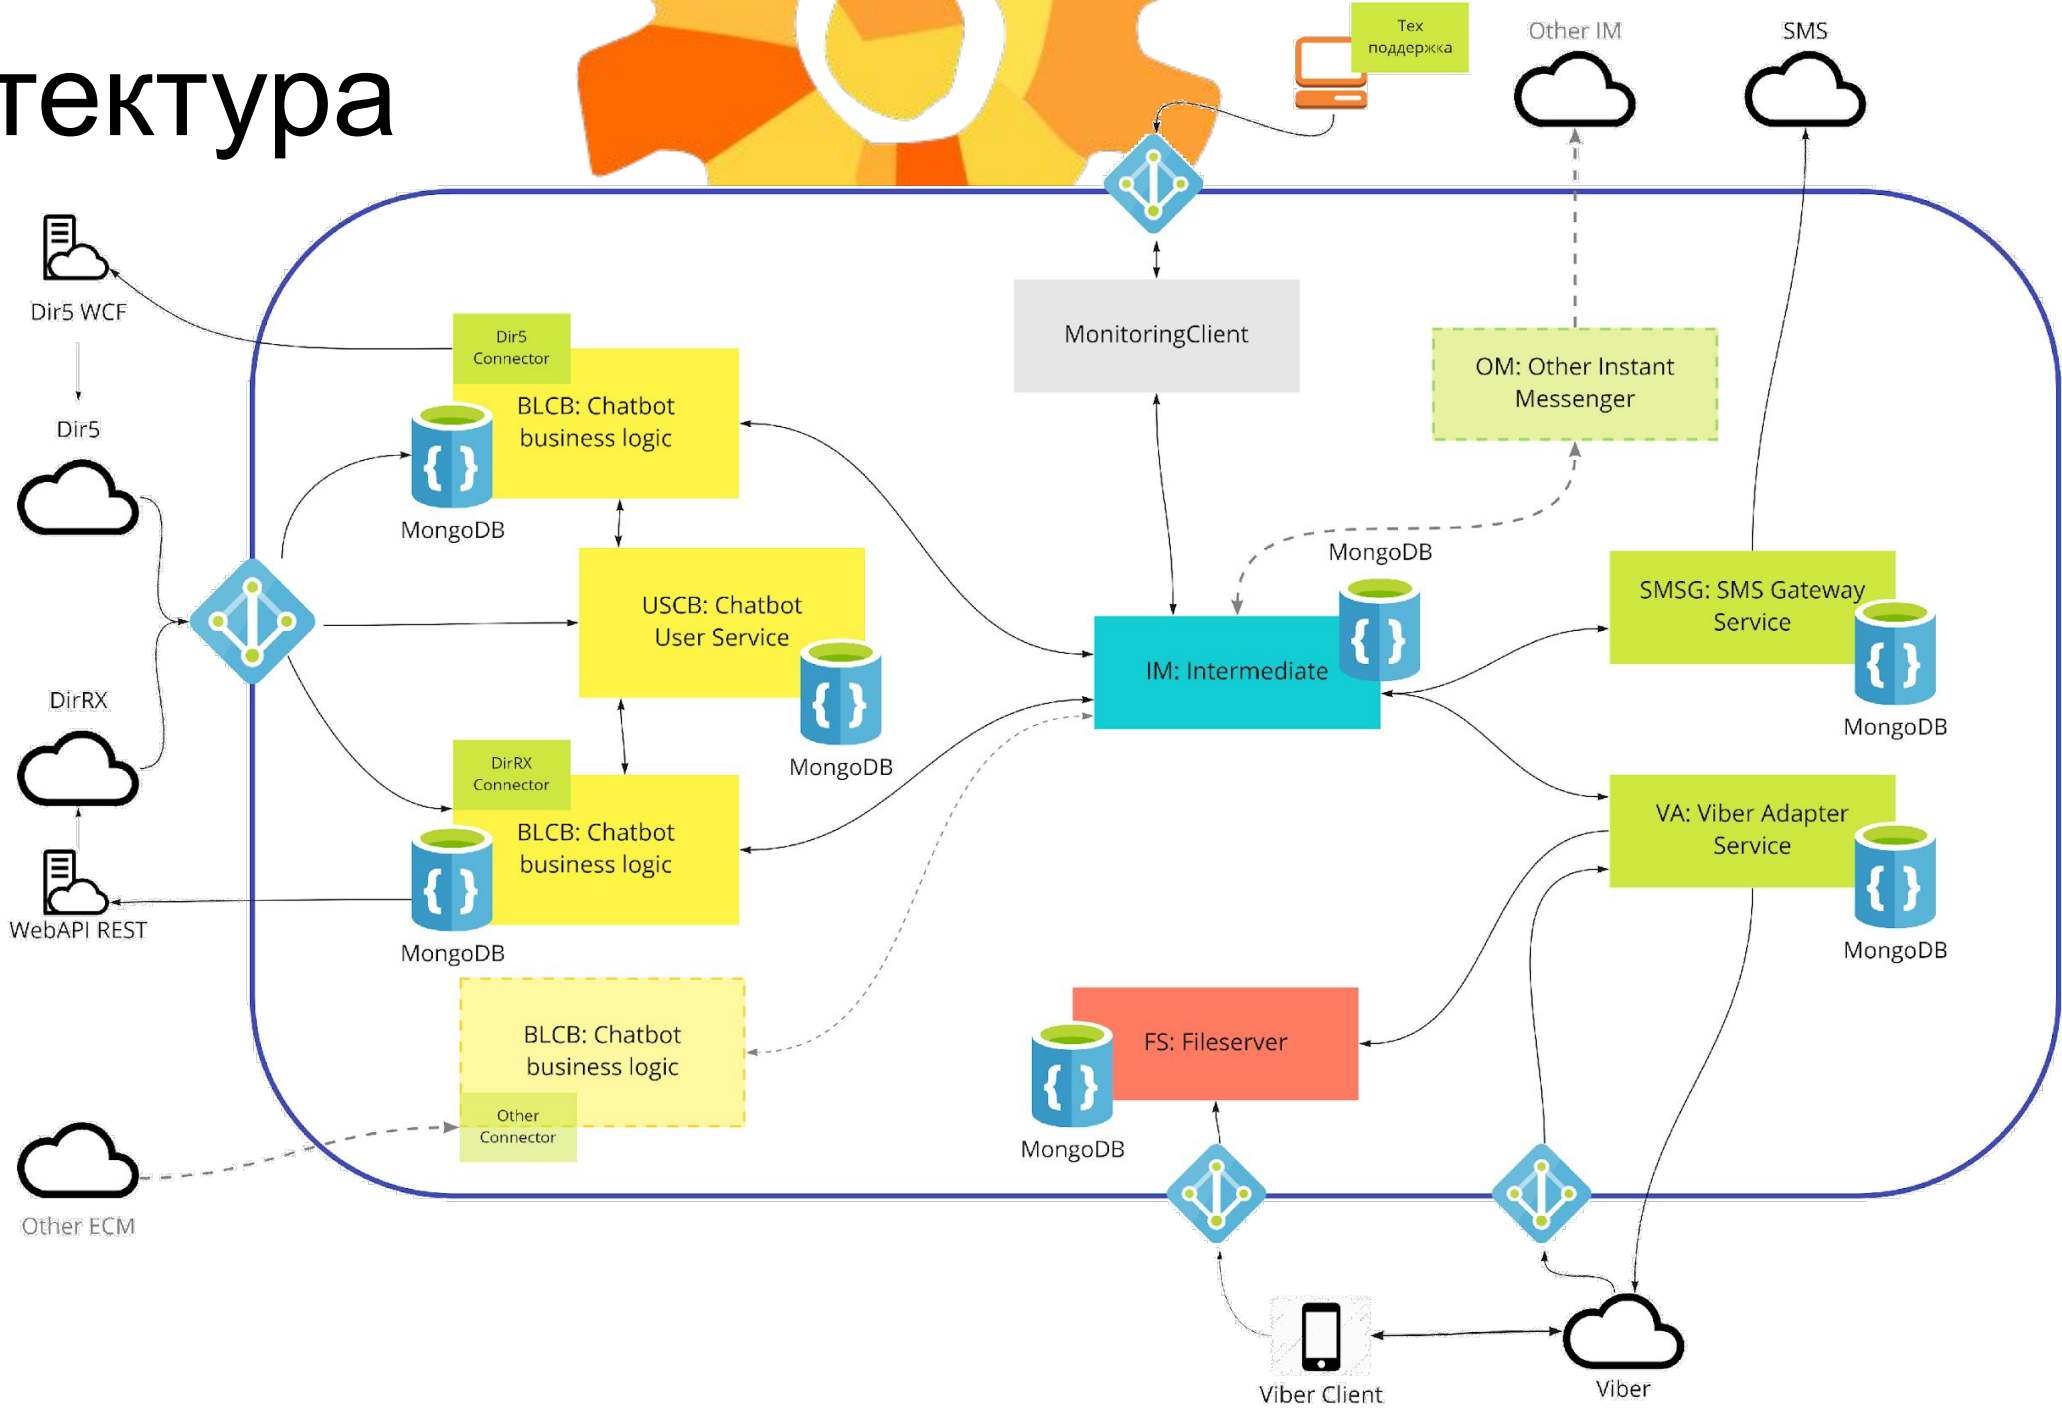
тектура

Тех поддержка

Other IM

SMS

Dir5 WCF

Dir5

DirRX

WebAPI REST

Other ECM

Dir5 Connector

BLCB: Chatbot business logic

MongoDB

MonitoringClient

OM: Other Instant Messenger

USCB: Chatbot User Service

MongoDB

MongoDB

IM: Intermediate

SMSG: SMS Gateway Service

MongoDB

DirRX Connector

BLCB: Chatbot business logic

MongoDB

VA: Viber Adapter Service

MongoDB

BLCB: Chatbot business logic

Other Connector

FS: Fileserver

MongoDB

Viber Client

Viber